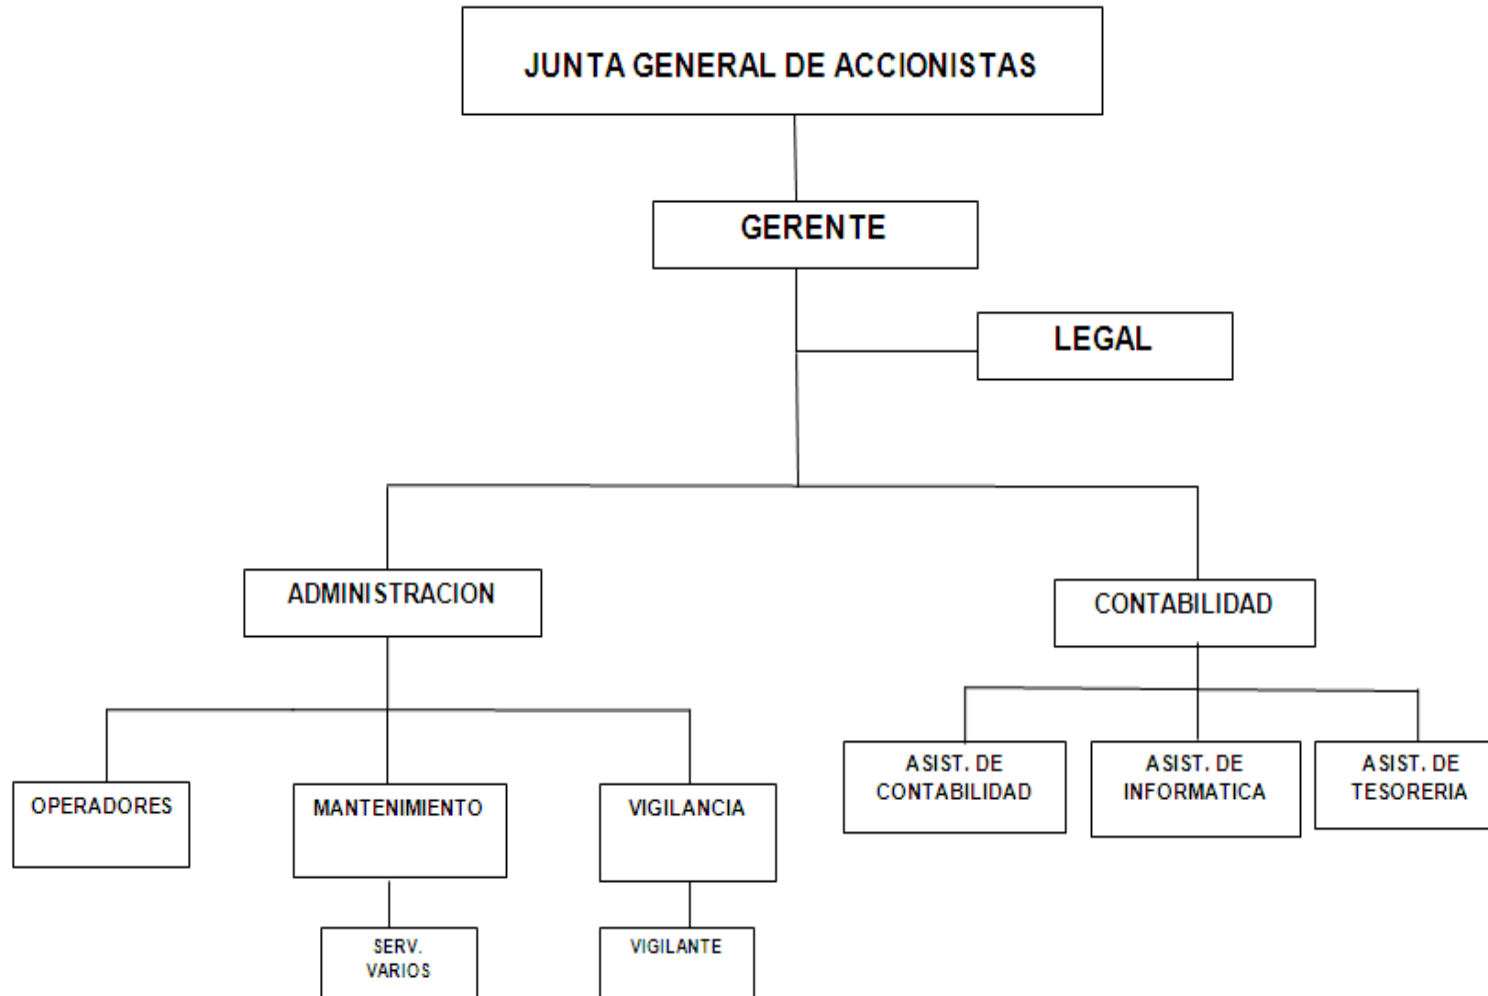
JUNTA GENERAL DE ACCIONISTAS

GERENTE

LEGAL

ADMINISTRACION

CONTABILIDAD

OPERADORES

MANTENIMIENTO

VIGILANCIA

ASIST. DE CONTABILIDAD

ASIST. DE INFORMATICA

ASIST. DE TESORERIA

SERV. VARIOS

VIGILANTE